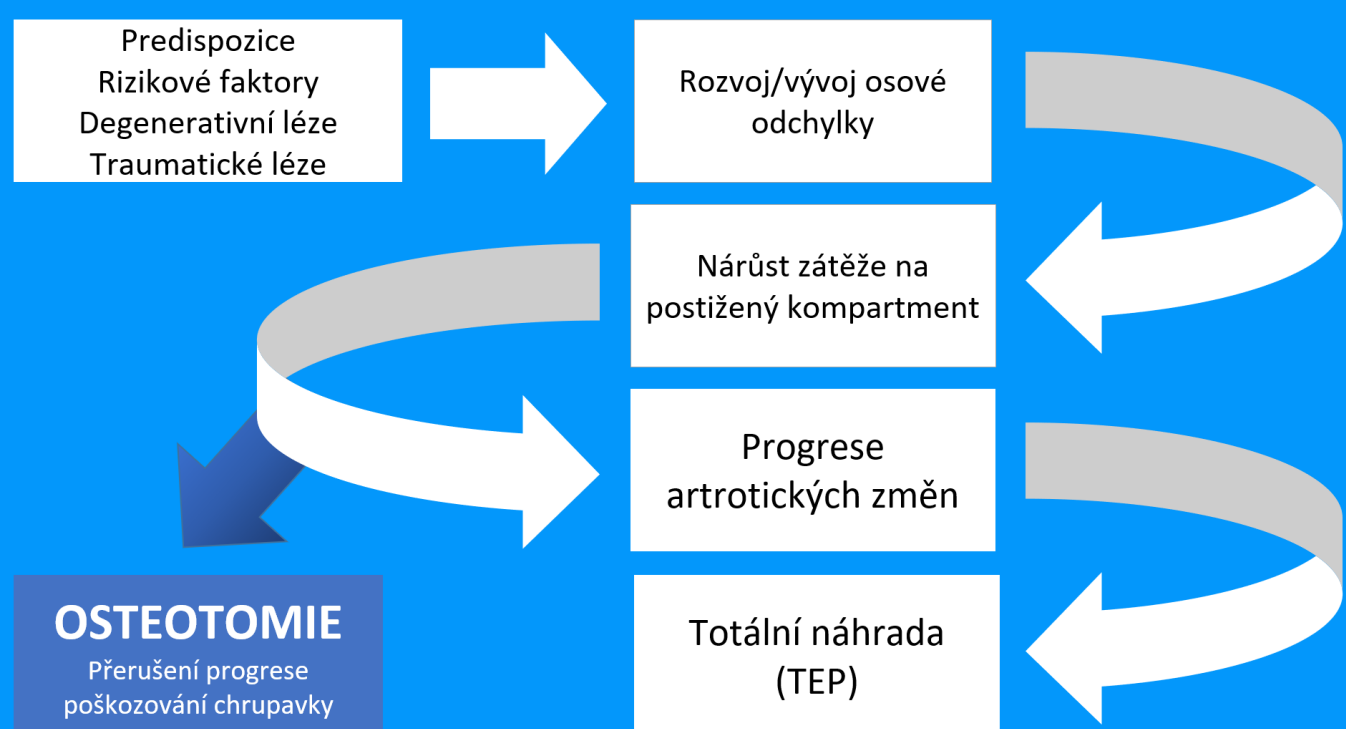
Predispozice
Rizikové faktory
Degenerativní léze
Traumatické léze

Rozvoj/vývoj osové odchylky

Nárůst zátěže na postižený kompartment

Progrese artrotických změn

Totální náhrada (TEP)

OSTEOTOMIE
Přerušení progrese poškozování chrupavky